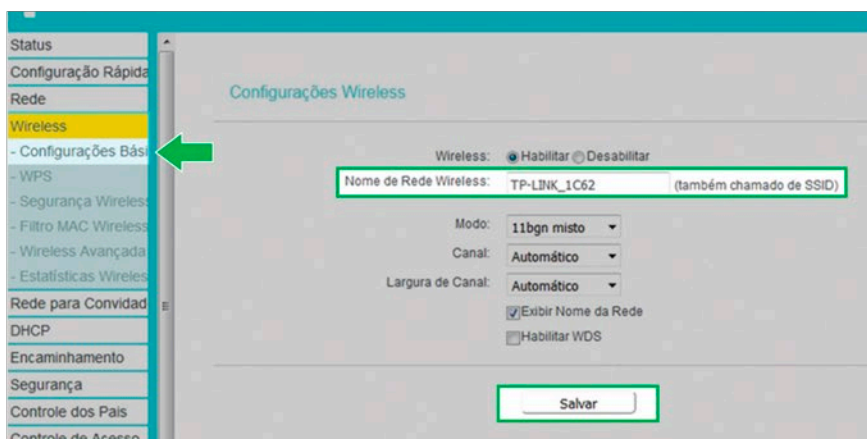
Status
Configuração Rápida
Rede
Wireless
- Configurações Bási
- WPS
- Segurança Wireless
- Filtro MAC Wireless
- Wireless Avançada
- Estatísticas Wireles
Rede para Convidad
DHCP
Encaminhamento
Segurança
Controle dos Pais
Controle de Acesso

Configurações Wireless

Wireless: Habilitar Desabilitar
Nome de Rede Wireless: TP-LINK_1C62 (também chamado de SSID)
Modo: 11bgn misto
Canal: Automático
Largura de Canal: Automático
Exibir Nome da Rede
Habilitar WDS

Salvar